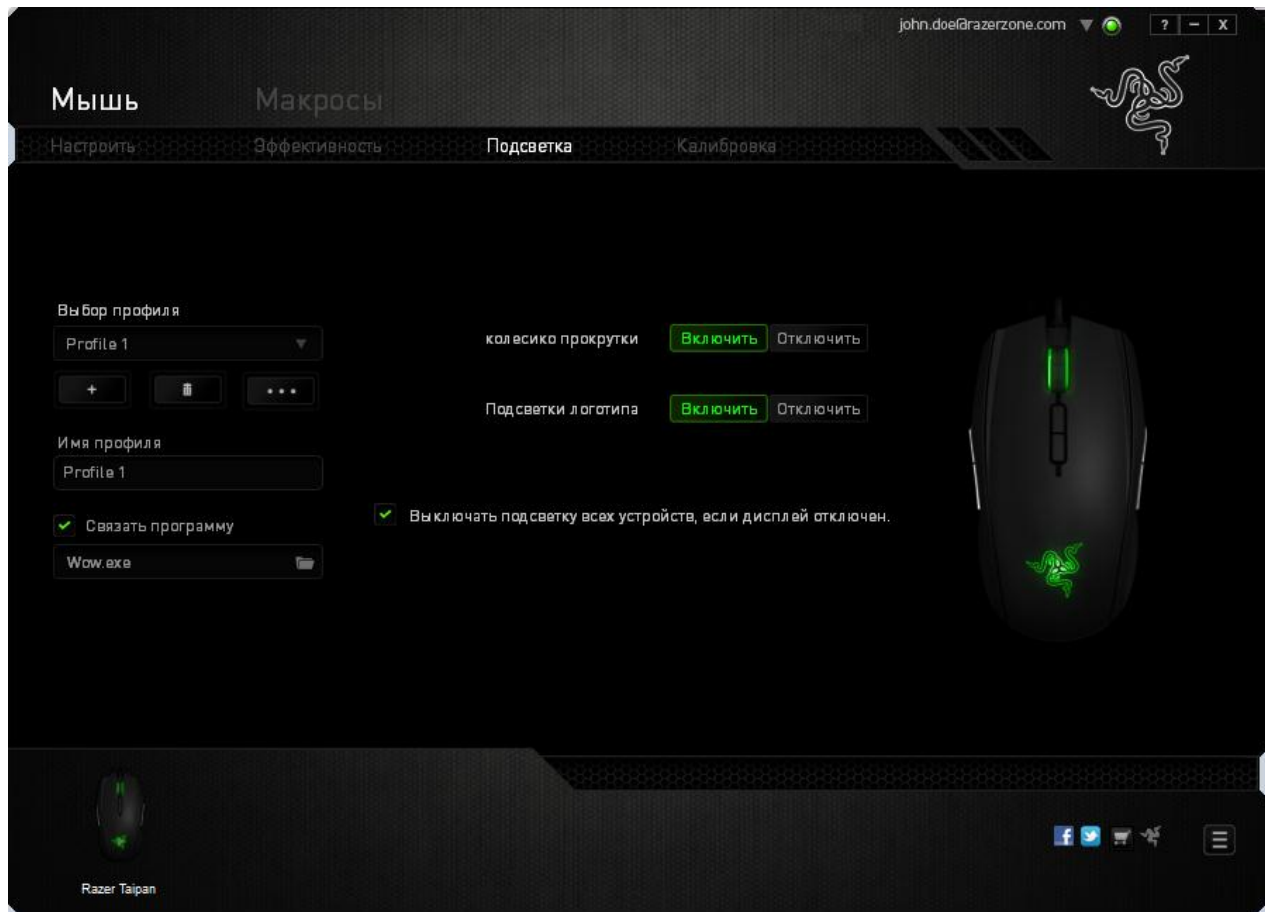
john.doe@razerzone.com ? – X

Мышь Макросы

Настроить Эффективность Подсветка Калибровка

Выбор профиля

Profile 1

+ • • •

Имя профиля

Profile 1

Связать программу

Wow.exe

колесико прокрутки Включить Отключить

Подсветки логотипа Включить Отключить

Выключать подсветку всех устройств, если дисплей отключен.

Razer Taipan